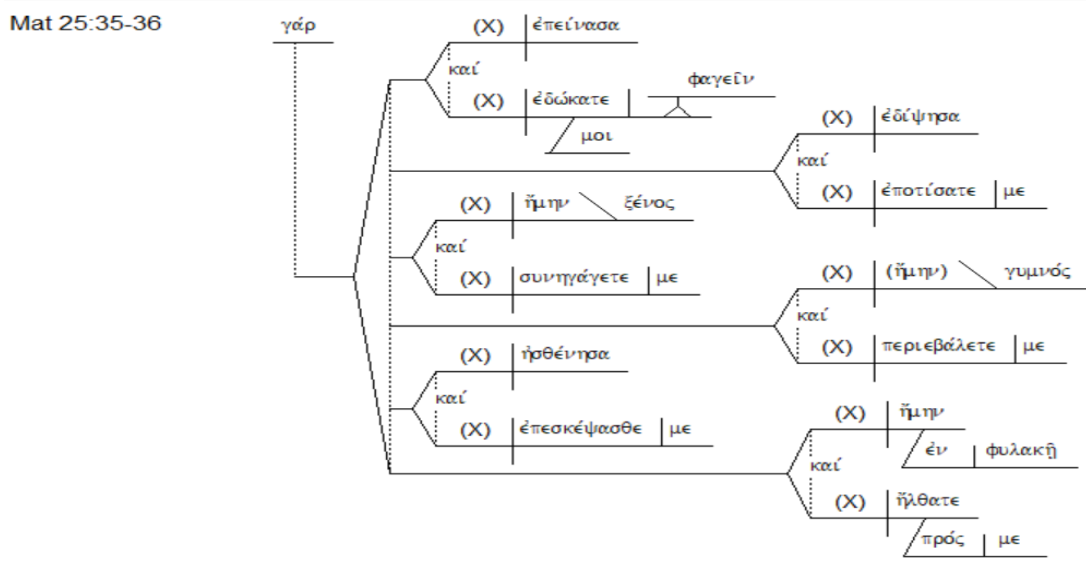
Mat 25:35-36

γάρ

(X) ἐπείνασα
καί
(X) ἐδώκατε φαγεῖν
μοι

(X) ἐδίψησα
καί
(X) ἐποτίσατε με

(X) ἤμην ξένος
καί
(X) συνηγάγετε με

(X) (ἤμην) γυμνός
καί
(X) περιεβάλετε με

(X) ἠσθένησα
καί
(X) ἐπεσκέψασθε με

(X) ἤμην
ἐν φυλακῇ
καί
(X) ἤλθατε
πρός με